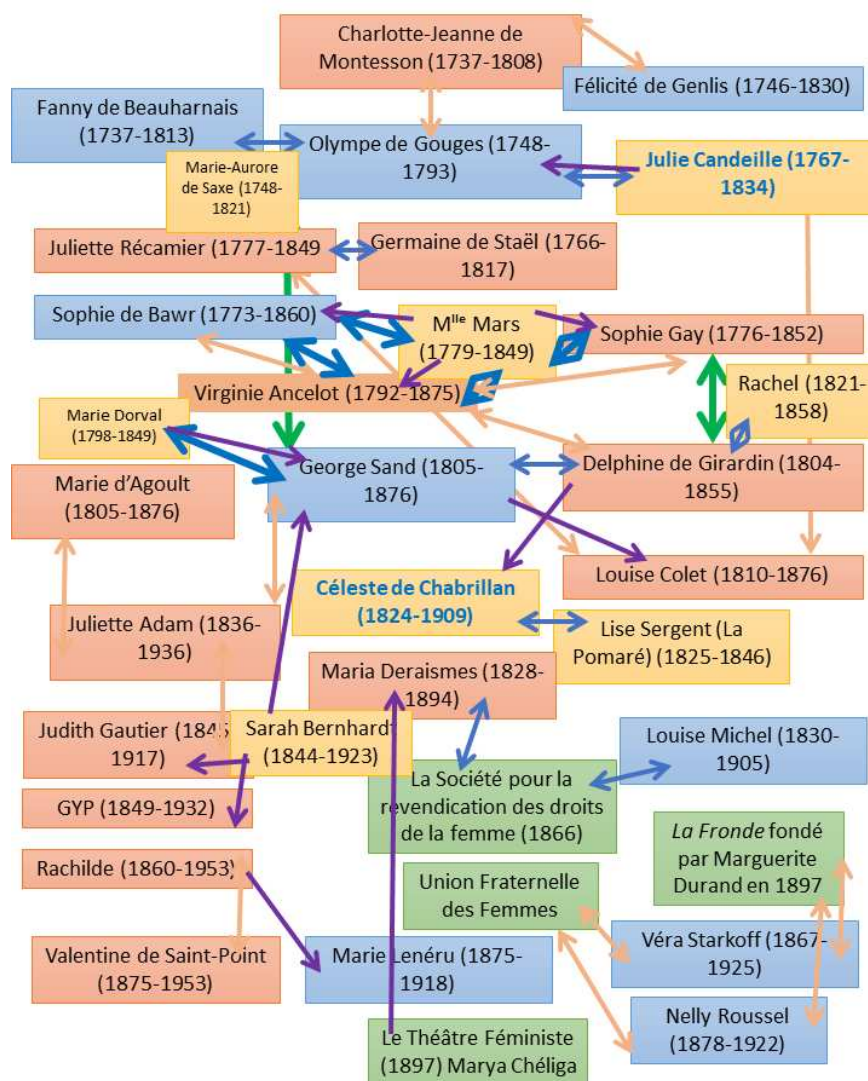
Charlotte-Jeanne de Montesson (1737-1808)

Félicité de Genlis (1746-1830)

Fanny de Beauharnais (1737-1813)

Olympe de Gouges (1748-1793)

Marie-Aurore de Saxe (1748-1821)

Julie Candeille (1767-1834)

Juliette Récamier (1777-1849

Germaine de Staël (1766-1817)

Sophie de Bawr (1773-1860)

M$^{lle}$ Mars (1779-1849)

Sophie Gay (1776-1852)

Virginie Ancelot (1792-1875)

Rachel (1821-1858)

Marie Dorval (1798-1849)

George Sand (1805-1876)

Delphine de Girardin (1804-1855)

Marie d'Agoult (1805-1876)

Céleste de Chabrillan (1824-1909)

Louise Colet (1810-1876)

Juliette Adam (1836-1936)

Lise Sergent (La Pomaré) (1825-1846)

Maria Deraismes (1828-1894)

Judith Gautier (184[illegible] 1917)

Sarah Bernhardt (1844-1923)

Louise Michel (1830-1905)

La Société pour la revendication des droits de la femme (1866)

GYP (1849-1932)

*La Fronde* fondé par Marguerite Durand en 1897

Rachilde (1860-1953)

Union Fraternelle des Femmes

Valentine de Saint-Point (1875-1953)

Marie Lenéru (1875-1918)

Véra Starkoff (1867-1925)

Nelly Roussel (1878-1922)

Le Théâtre Féministe (1897) Marya Chéliga